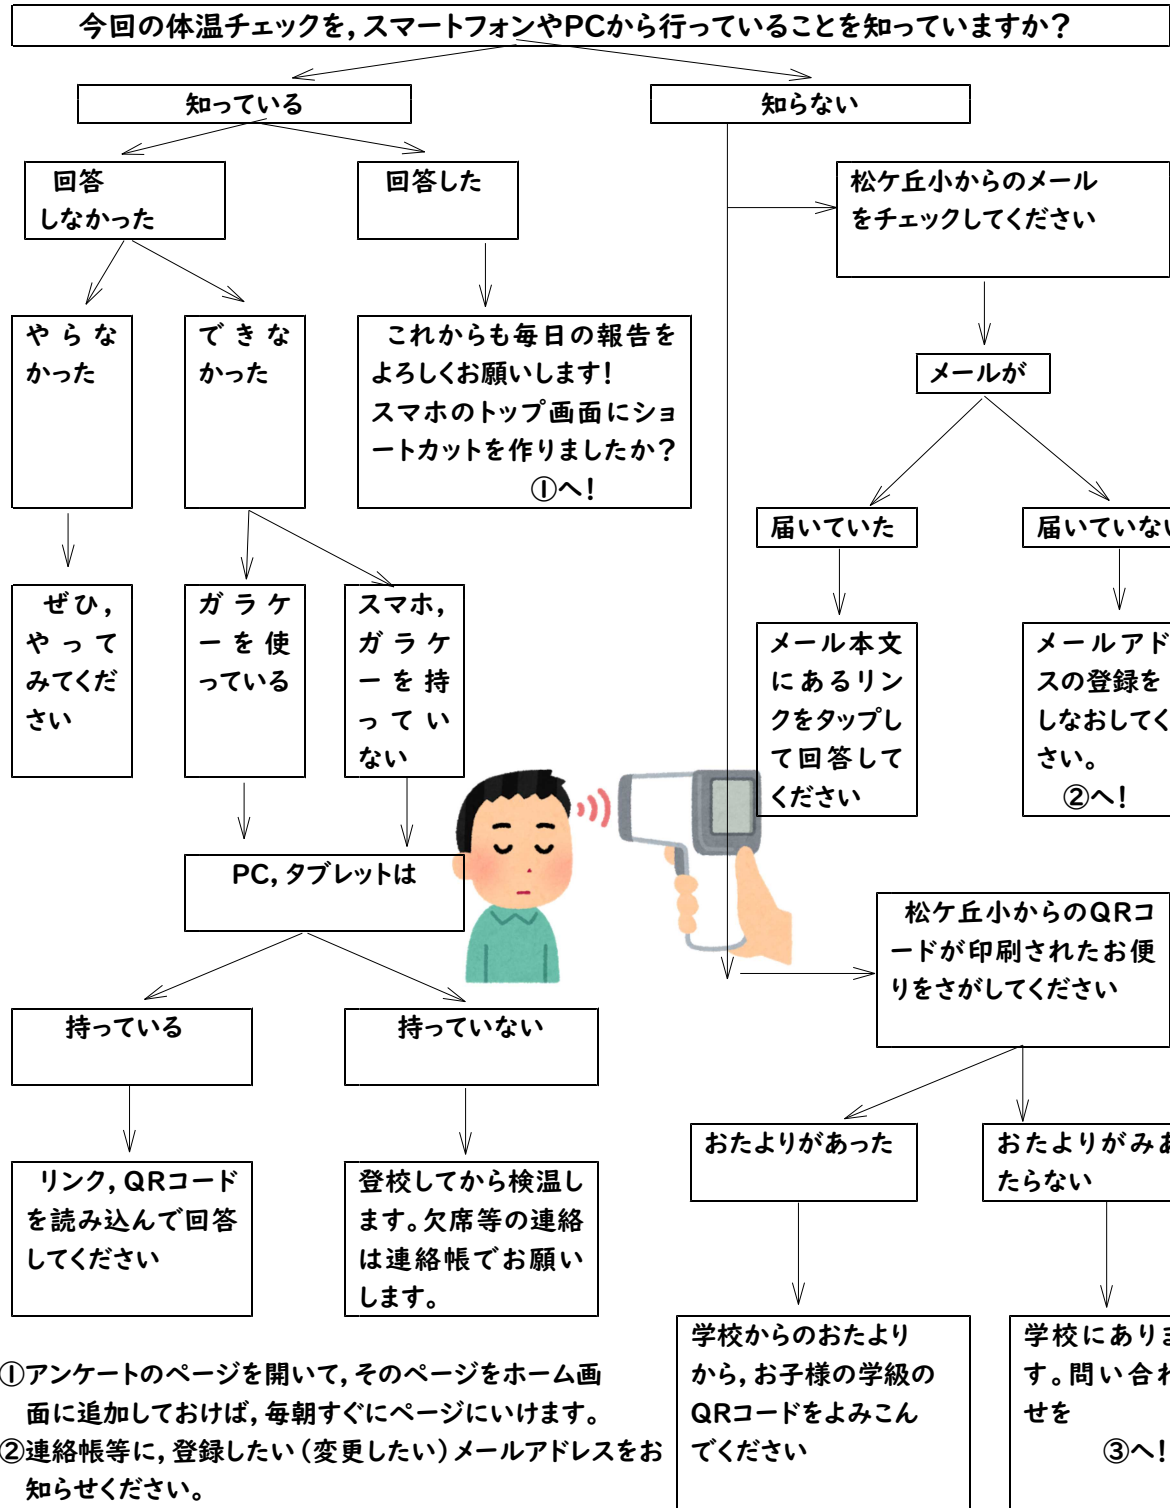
今回の体温チェックを，スマートフォンやPCから行っていることを知っていますか？

知っている

知らない

回答しなかった

回答した

松ケ丘小からのメールをチェックしてください

やらなかった

できなかった

これからも毎日の報告をよろしくお願いします！スマホのトップ画面にショートカットを作りましたか？ ①へ！

メールが

届いていた

届いていな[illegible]

ぜひ，やってみてください

ガラケーを使っている

スマホ，ガラケーを持っていない

メール本文にあるリンクをタップして回答してください

メールアド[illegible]スの登録をしなおしてく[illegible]さい。 ②へ！

PC，タブレットは

松ケ丘小からのQRコードが印刷されたお便りをさがしてください

持っている

持っていない

おたよりがあった

おたよりがみ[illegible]たらない

リンク，QRコードを読み込んで回答してください

登校してから検温します。欠席等の連絡は連絡帳でお願いします。

学校からのおたよりから，お子様の学級のQRコードをよみこんでください

学校にあり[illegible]す。問い合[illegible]せを ③へ！

①アンケートのページを開いて，そのページをホーム画面に追加しておけば，毎朝すぐにページにいけます。
②連絡帳等に，登録したい（変更したい）メールアドレスをお知らせください。